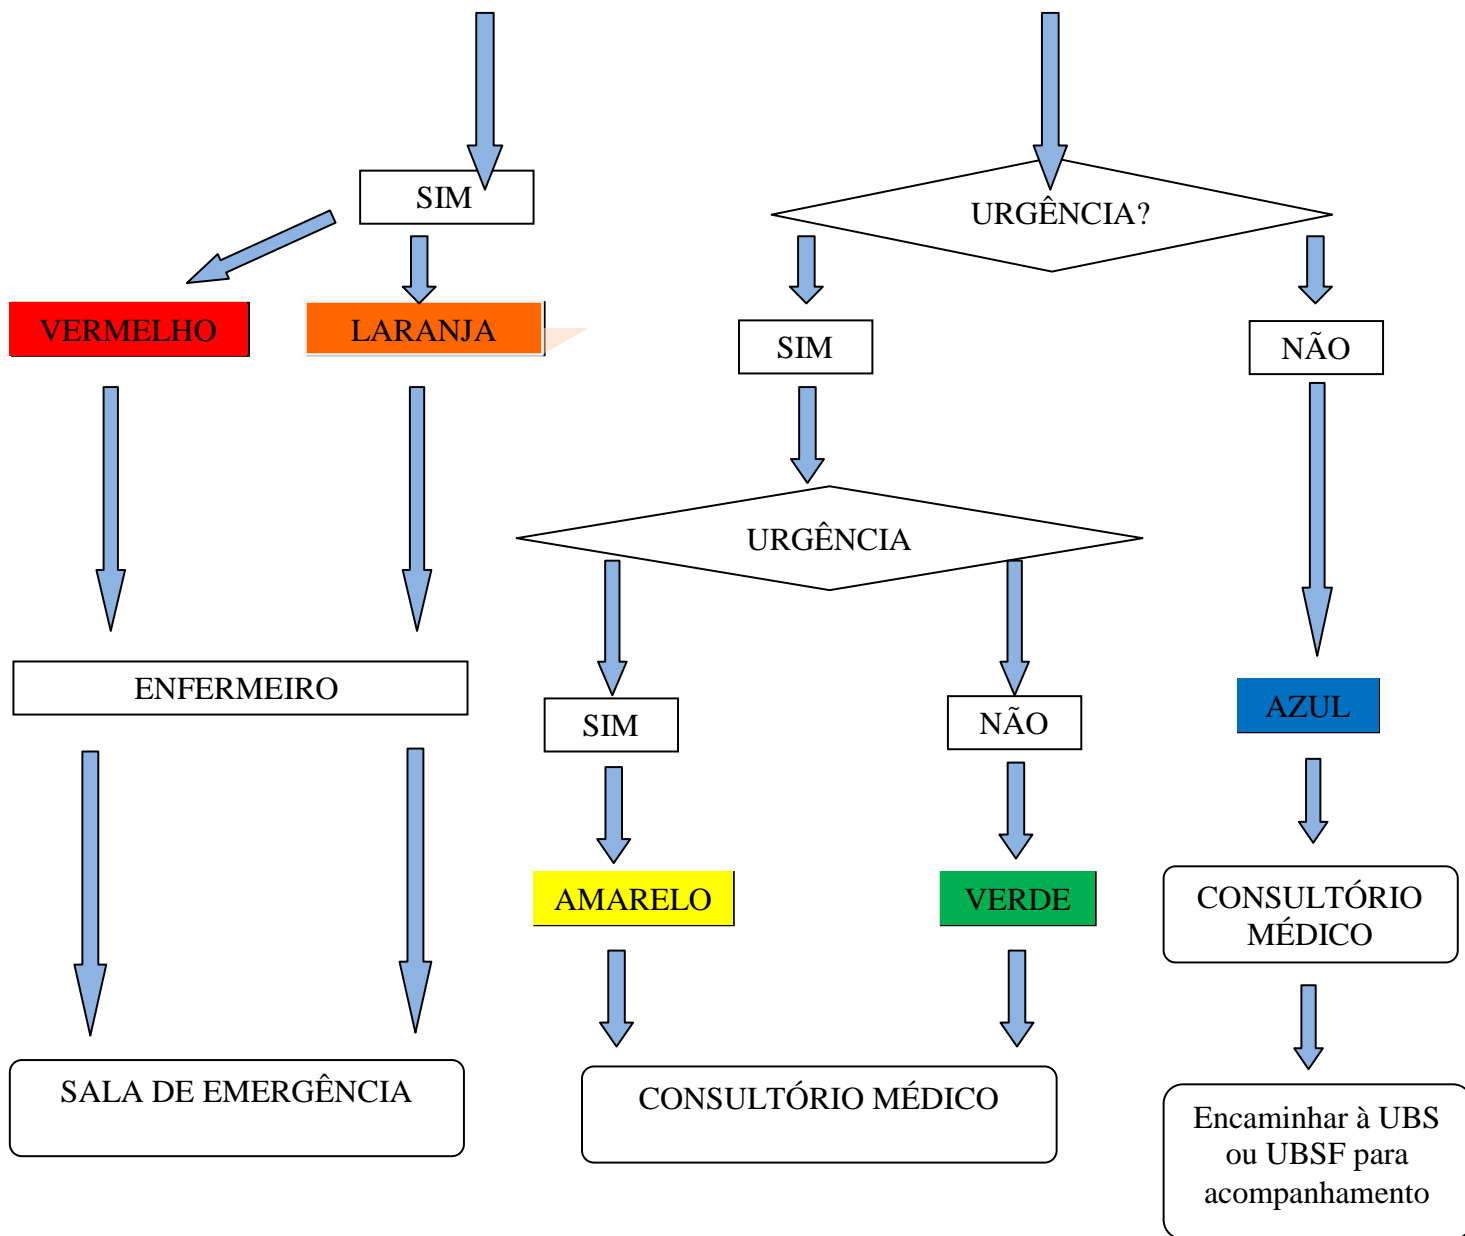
SIM

URGÊNCIA?

VERMELHO

LARANJA

SIM

NÃO

URGÊNCIA

ENFERMEIRO

SIM

NÃO

AZUL

AMARELO

VERDE

CONSULTÓRIO MÉDICO

SALA DE EMERGÊNCIA

CONSULTÓRIO MÉDICO

Encaminhar à UBS ou UBSF para acompanhamento